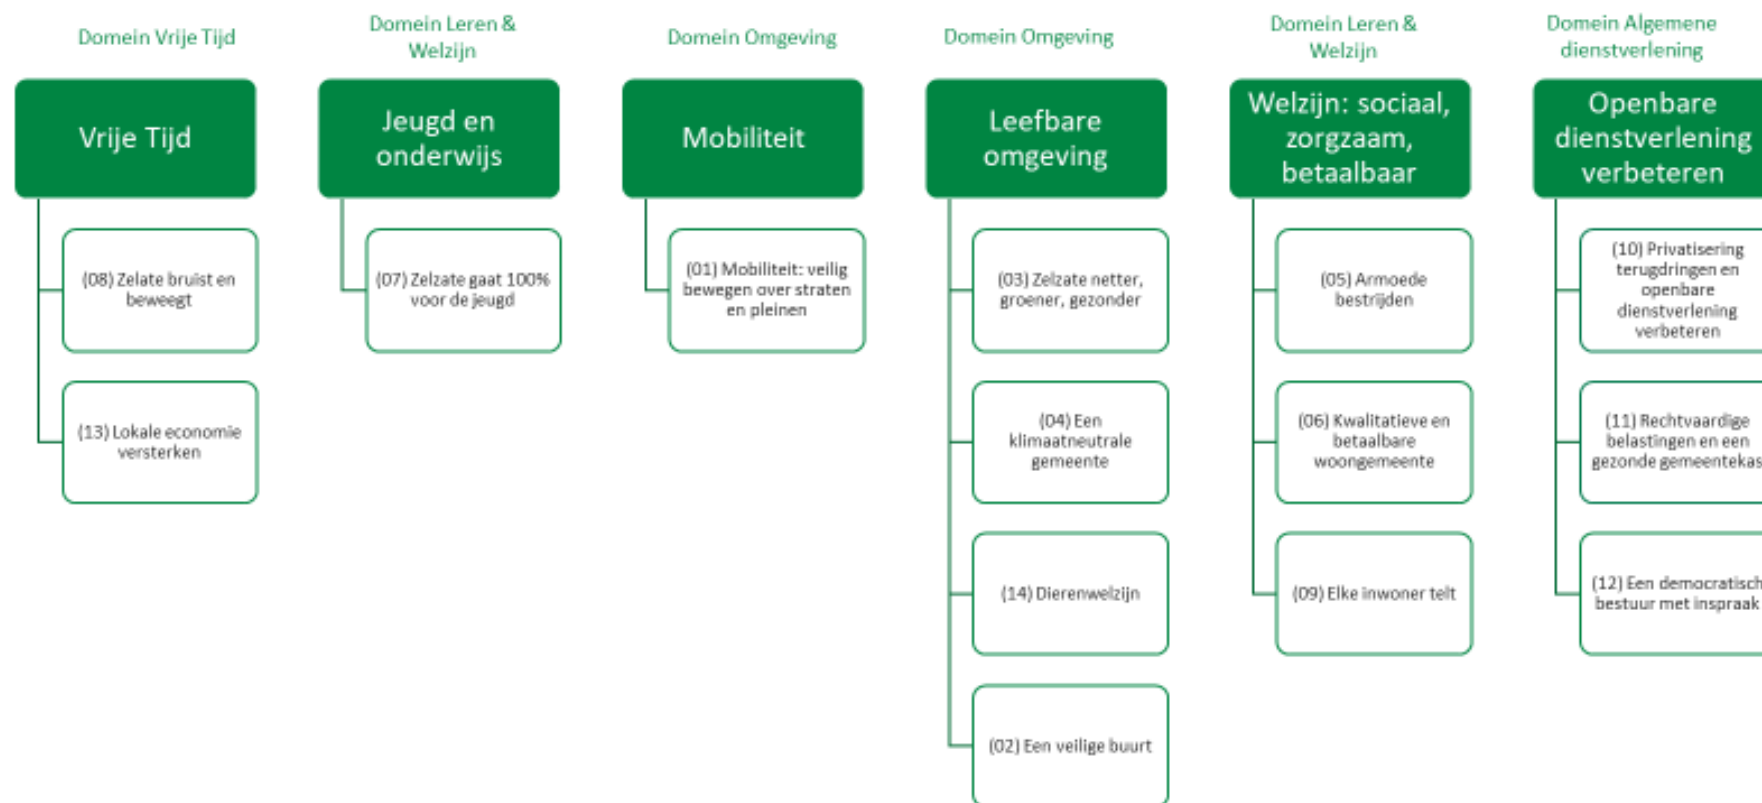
Domein Vrije Tijd

Vrije Tijd

(08) Zelate bruist en beweegt

(13) Lokale economie versterken

Domein Leren & Welzijn

Jeugd en onderwijs

(07) Zelzate gaat 100% voor de jeugd

Domein Omgeving

Mobiliteit

(01) Mobiliteit: veilig bewegen over straten en pleinen

Domein Omgeving

Leefbare omgeving

(03) Zelzate netter, groener, gezonder

(04) Een klimaatneutrale gemeente

(14) Dierenwelzijn

(02) Een veilige buurt

Domein Leren & Welzijn

Welzijn: sociaal, zorgzaam, betaalbaar

(05) Armoede bestrijden

(06) Kwalitatieve en betaalbare woongemeente

(09) Elke inwoner telt

Domein Algemene dienstverlening

Openbare dienstverlening verbeteren

(10) Privatisering terugdringen en openbare dienstverlening verbeteren

(11) Rechtvaardige belastingen en een gezonde gemeentekas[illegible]

(12) Een democratisch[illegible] bestuur met inspraak